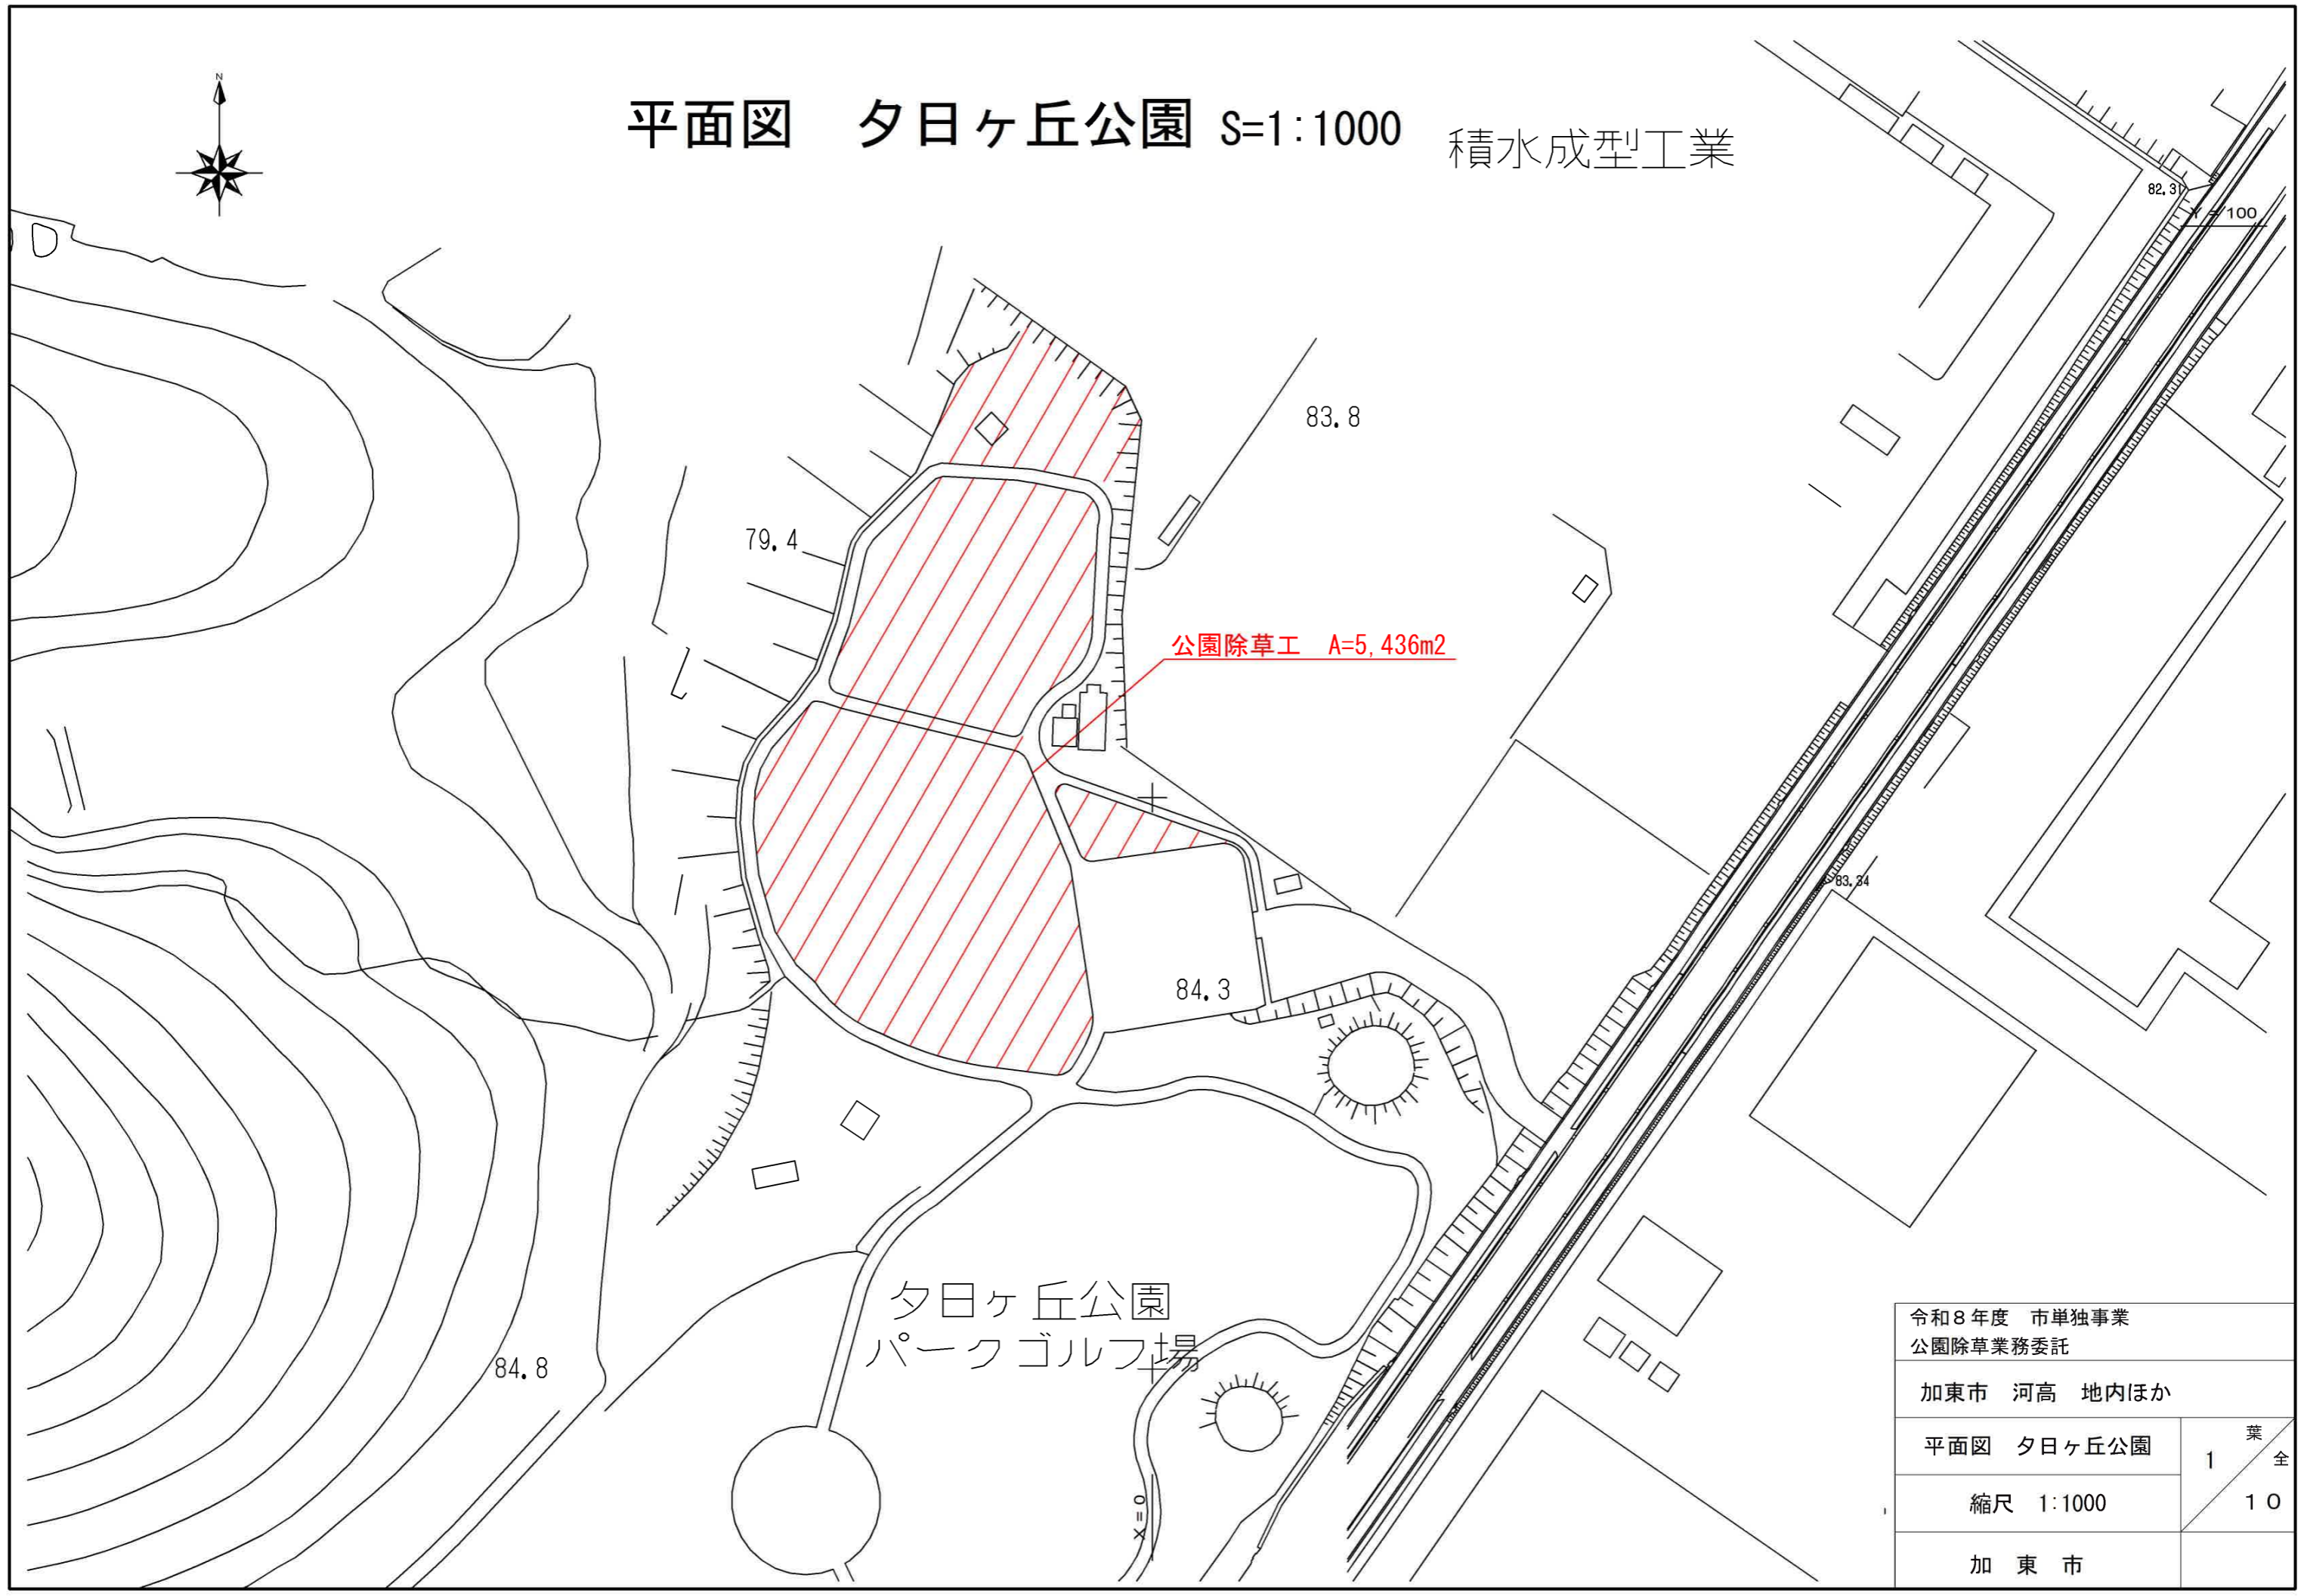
N

平面図　夕日ヶ丘公園 S=1:1000

積水成型工業

82.31

Y = 100

83.8

79.4

公園除草工　A=5,436m2

83.34

84.3

夕日ヶ丘公園
パークゴルフ場

84.8

X=0

| 令和８年度　市単独事業 公園除草業務委託 | |
|---|---|
| 加東市　河高　地内ほか | |
| 平面図　夕日ヶ丘公園 | 葉 1 全 10 |
| 縮尺　1:1000 | |
| 加　東　市 | |